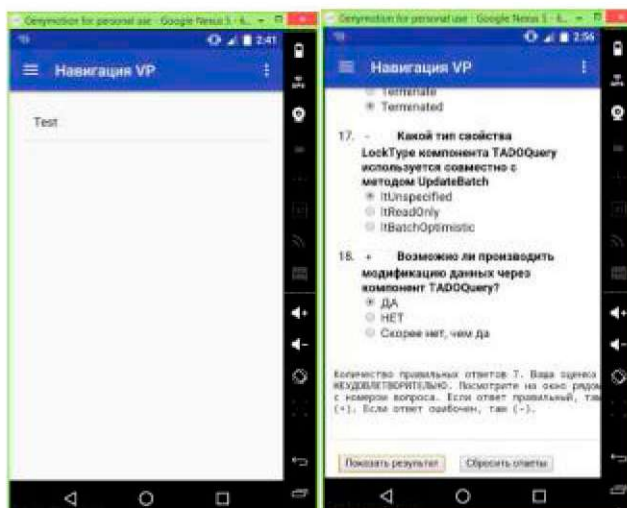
Genymotion for personal use - Google Nexus 5 - 6...

2:41

Навигация VP

Test

Genymotion for personal use - Google Nexus 5 - 6...

2:56

Навигация VP

Terminate

Termenated

17. - Какой тип свойства LockType компонента TADOQuery используется совместно с методом UpdateBatch

ltUnspecified

ltReadOnly

ltBatchOptimistic

18. + Возможно ли производить модификацию данных через компонент TADOQuery?

ДА

НЕТ

Скорее нет, чем да

Количество правильных ответов 7. Ваша оценка НЕУДОВЛЕТВОРИТЕЛЬНО. Посмотрите на окно рядом с номером вопроса. Если ответ правильный, там (+). Если ответ ошибочен, там (-).

Показать результат

Сбросить ответы